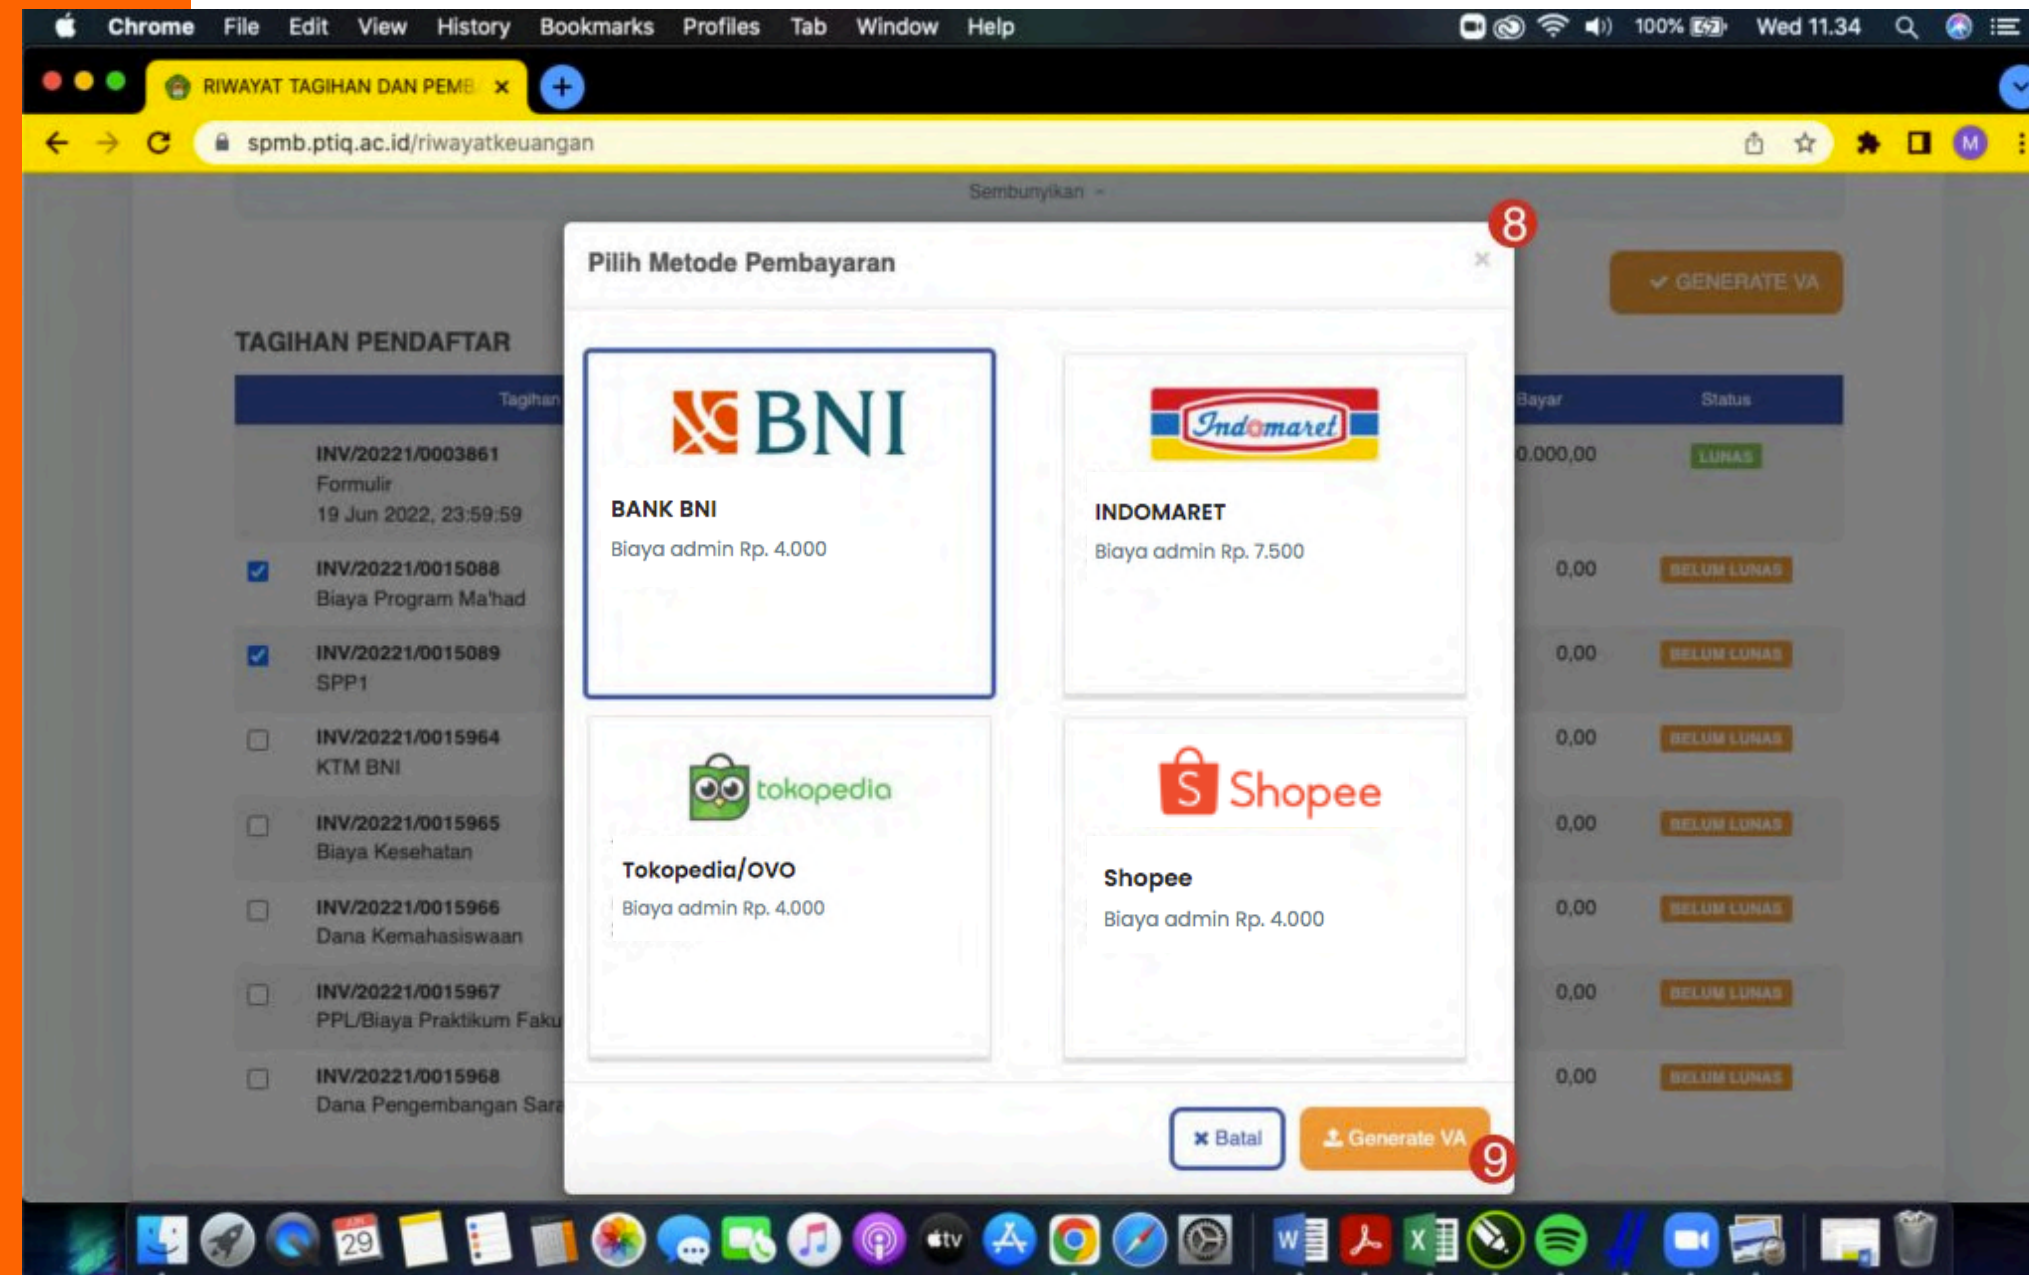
Chrome File Edit View History Bookmarks Profiles Tab Window Help 100% Wed 11.34

RIWAYAT TAGIHAN DAN PEMB ×

spmb.ptiq.ac.id/riwayatkeuangan

Sembunyikan

✔ GENERATE VA

TAGIHAN PENDAFTAR

| | Tagihan | Bayar | Status |
|---|---|---|---|
| | INV/20221/0003861 Formulir 19 Jun 2022, 23:59:59 | 0.000,00 | LUNAS |
| ☑ | INV/20221/0015088 Biaya Program Ma'had | 0,00 | BELUM LUNAS |
| ☑ | INV/20221/0015089 SPP1 | 0,00 | BELUM LUNAS |
| ☐ | INV/20221/0015964 KTM BNI | 0,00 | BELUM LUNAS |
| ☐ | INV/20221/0015965 Biaya Kesehatan | 0,00 | BELUM LUNAS |
| ☐ | INV/20221/0015966 Dana Kemahasiswaan | 0,00 | BELUM LUNAS |
| ☐ | INV/20221/0015967 PPL/Biaya Praktikum Faku | 0,00 | BELUM LUNAS |
| ☐ | INV/20221/0015968 Dana Pengembangan Sara | 0,00 | BELUM LUNAS |

8

Pilih Metode Pembayaran ×

BNI
BANK BNI
Biaya admin Rp. 4.000

Indomaret
INDOMARET
Biaya admin Rp. 7.500

tokopedia
Tokopedia/OVO
Biaya admin Rp. 4.000

Shopee
Shopee
Biaya admin Rp. 4.000

✖ Batal
Generate VA
9